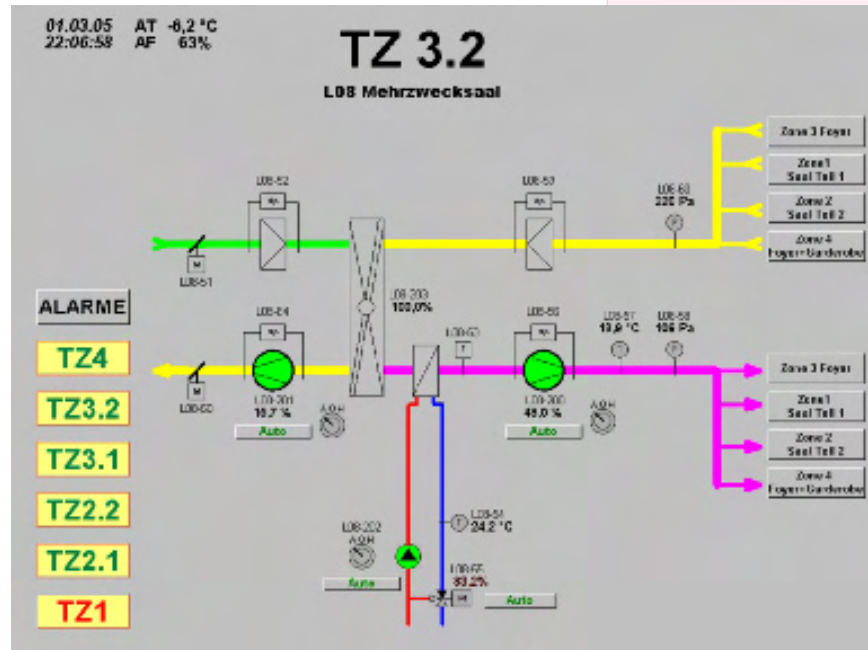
01.03.05 AT -6,2 °C
22:06:58 AF 63%

TZ 3.2

L08 Mehrzweckssaal

Zone 3 Foyer

Zone1 Saal Teil 1

Zone 2 Saal Teil 2

Zone 4 Foyer+Garderobe

L08-52

L08-53

L08-63
220 Pa

L08-51

ALARME

TZ4

TZ3.2

TZ3.1

TZ2.2

TZ2.1

TZ1

L08-64

L08-203
100,0%

L08-G

L08-56

L08-57
19,9 °C

L08-58
106 Pa

Zone 3 Foyer

Zone1 Saal Teil 1

Zone 2 Saal Teil 2

Zone 4 Foyer+Garderobe

L08-60

L08-201
10,7 %

A O H

Auto

L08-200
49,0 %

A O H

Auto

L08-54
24,2 °C

L08-202
A O H

Auto

L08-55
83,2%

Auto